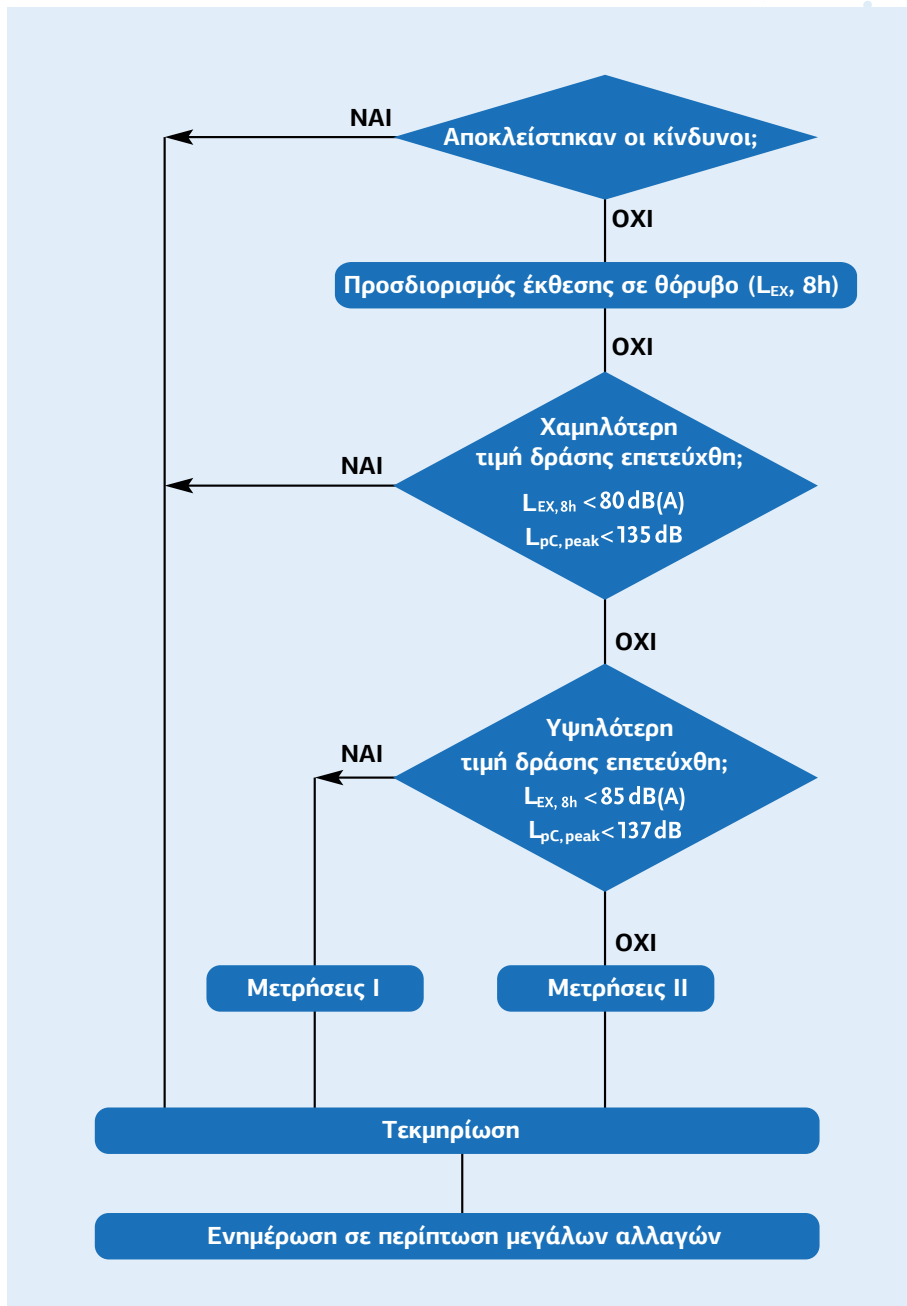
ΝΑΙ

Αποκλείστηκαν οι κίνδυνοι;

ΟΧΙ

Προσδιορισμός έκθεσης σε θόρυβο ($L_{EX}$, 8h)

ΟΧΙ

ΝΑΙ

Χαμηλότερη τιμή δράσης επετεύχθη;
$L_{EX, 8h} < 80$ dB(A)
$L_{pC, peak} < 135$ dB

ΟΧΙ

ΝΑΙ

Υψηλότερη τιμή δράσης επετεύχθη;
$L_{EX, 8h} < 85$ dB(A)
$L_{pC, peak} < 137$ dB

ΟΧΙ

Μετρήσεις I

Μετρήσεις II

Τεκμηρίωση

Ενημέρωση σε περίπτωση μεγάλων αλλαγών